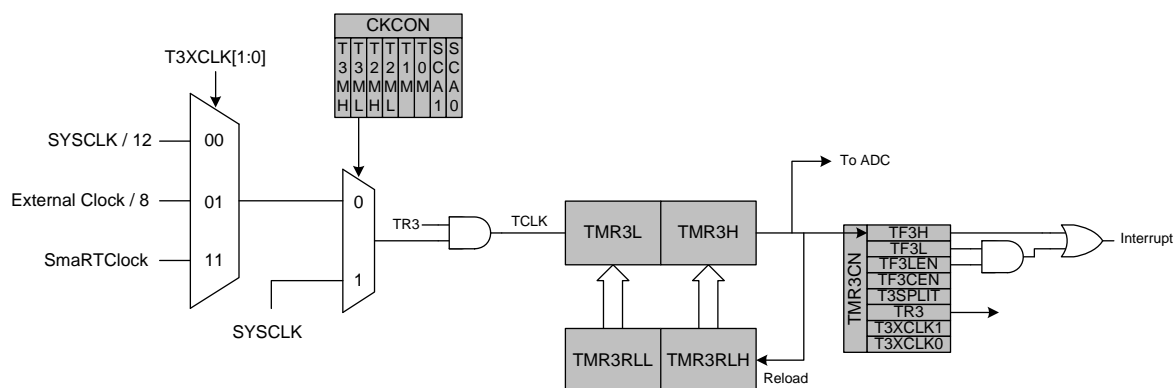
CKCON

T3MH T3ML T2MH T2ML T1M T0M SCA1 SCA0

T3XCLK[1:0]

SYSCLK / 12

00

External Clock / 8

01

SmaRTClock

11

0

1

SYSCLK

TR3

TCLK

TMR3L

TMR3H

To ADC

TMR3RLL

TMR3RLH

Reload

TMR3CN

TF3H

TF3L

TF3LEN

TF3CEN

T3SPLIT

TR3

T3XCLK1

T3XCLK0

Interrupt